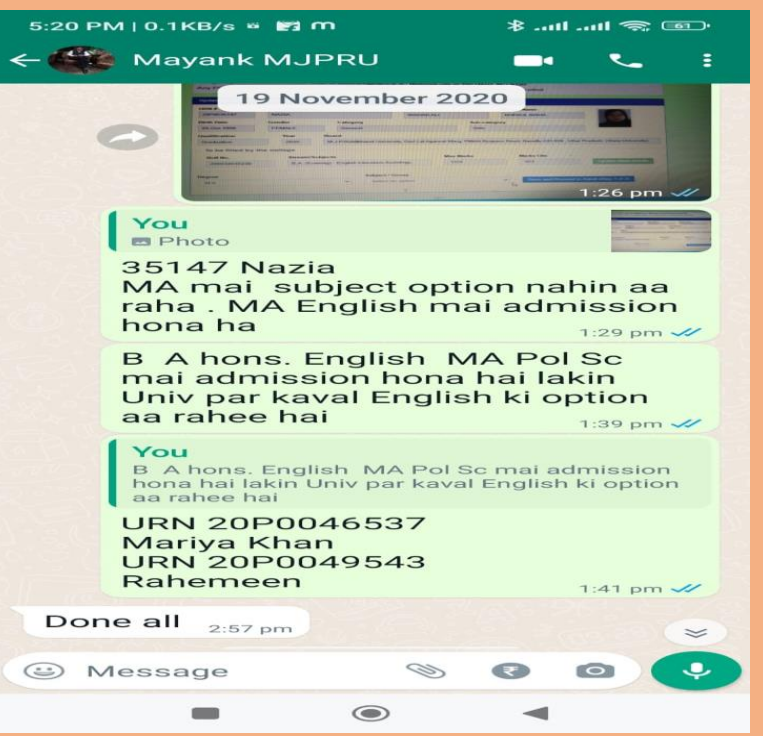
5:20 PM | 0.1KB/s

61

Mayank MJPRU

19 November 2020

1:26 pm

You
Photo

35147 Nazia
MA mai subject option nahin aa raha . MA English mai admission hona ha

1:29 pm

B A hons. English MA Pol Sc mai admission hona hai lakin Univ par kaval English ki option aa rahee hai

1:39 pm

You
B A hons. English MA Pol Sc mai admission hona hai lakin Univ par kaval English ki option aa rahee hai

URN 20P0046537
Mariya Khan
URN 20P0049543
Rahemeen

1:41 pm

Done all 2:57 pm

Message